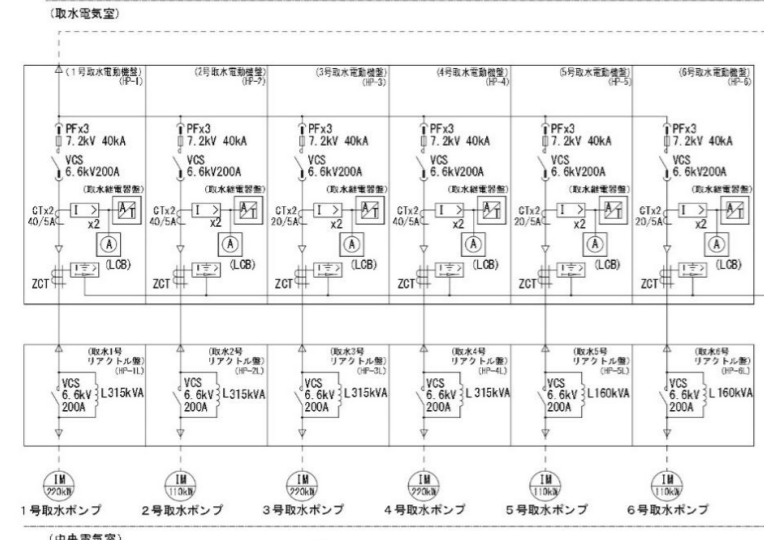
(取水電気室)

(1号取水電動機盤) (HP-1)
PFx3
7.2kV 40kA
VCS
6.6kV200A
(取水継電器盤)
CTx2
40/5A
I >
x2
A
(LCB)
ZCT

(2号取水電動機盤) (HP-2)
PFx3
7.2kV 40kA
VCS
6.6kV200A
(取水継電器盤)
CTx2
40/5A
I >
x2
A
(LCB)
ZCT

(3号取水電動機盤) (HP-3)
PFx3
7.2kV 40kA
VCS
6.6kV200A
(取水継電器盤)
CTx2
20/5A
I >
x2
A
(LCB)
ZCT

(4号取水電動機盤) (HP-4)
PFx3
7.2kV 40kA
VCS
6.6kV200A
(取水継電器盤)
CTx2
40/5A
I >
x2
A
(LCB)
ZCT

(5号取水電動機盤) (HP-5)
PFx3
7.2kV 40kA
VCS
6.6kV200A
(取水継電器盤)
CTx2
20/5A
I >
x2
A
(LCB)
ZCT

(6号取水電動機盤) (HP-6)
PFx3
7.2kV 40kA
VCS
6.6kV200A
(取水継電器盤)
CTx2
20/5A
I >
x2
A
(LCB)
ZCT

(取水1号 リアクトル盤) (HP-1L)
VCS
6.6kV
200A
L315kVA

(取水2号 リアクトル盤) (HP-2L)
VCS
6.6kV
200A
L315kVA

(取水3号 リアクトル盤) (HP-3L)
VCS
6.6kV
200A
L315kVA

(取水4号 リアクトル盤) (HP-4L)
VCS
6.6kV
200A
L 315kVA

(取水5号 リアクトル盤) (HP-5L)
VCS
6.6kV
200A
L160kVA

(取水6号 リアクトル盤) (HP-6L)
VCS
6.6kV
200A
L 160kVA

IM 220kW
1号取水ポンプ
IM 110kW
2号取水ポンプ
IM 220kW
3号取水ポンプ
IM 220kW
4号取水ポンプ
IM 110kW
5号取水ポンプ
IM 110kW
6号取水ポンプ

(中央電気室)